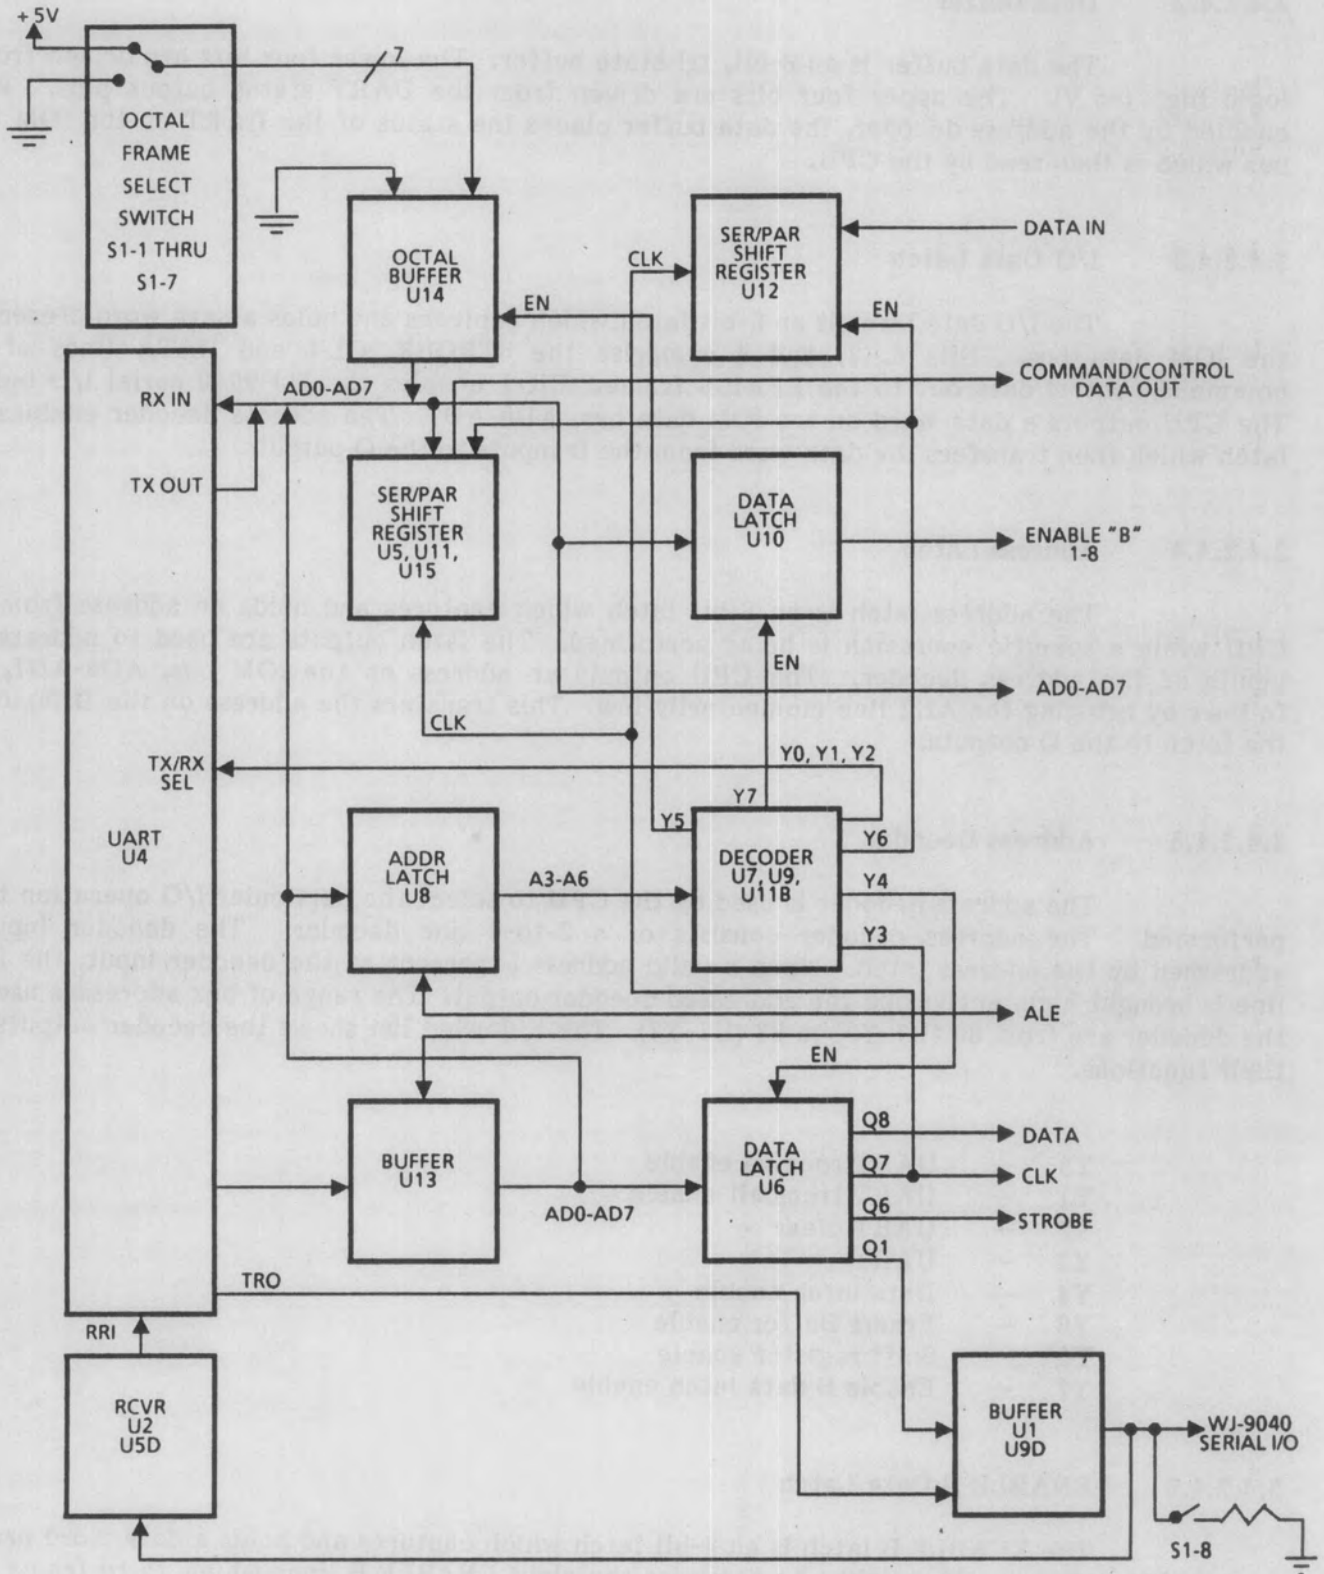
+5V

OCTAL FRAME SELECT SWITCH S1-1 THRU S1-7

7

OCTAL BUFFER U14

EN

SER/PAR SHIFT REGISTER U12

CLK

DATA IN

EN

COMMAND/CONTROL DATA OUT

RX IN

AD0-AD7

TX OUT

SER/PAR SHIFT REGISTER U5, U11, U15

DATA LATCH U10

ENABLE "B" 1-8

EN

AD0-AD7

CLK

Y0, Y1, Y2

TX/RX SEL

Y7

UART U4

Y5

Y6

ADDR LATCH U8

A3-A6

DECODER U7, U9, U11B

Y4

Y3

ALE

EN

BUFFER U13

AD0-AD7

DATA LATCH U6

Q8

DATA

Q7

CLK

Q6

STROBE

Q1

TRO

RRI

RCVR U2 U5D

BUFFER U1 U9D

WJ-9040 SERIAL I/O

S1-8